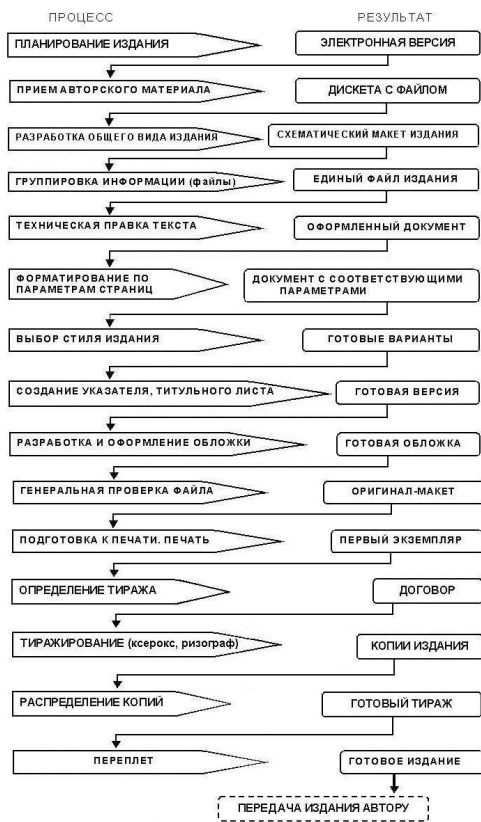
ПРОЦЕСС

РЕЗУЛЬТАТ

ПЛАНИРОВАНИЕ ИЗДАНИЯ

ЭЛЕКТРОННАЯ ВЕРСИЯ

ПРИЕМ АВТОРСКОГО МАТЕРИАЛА

ДИСКЕТА С ФАЙЛОМ

РАЗРАБОТКА ОБЩЕГО ВИДА ИЗДАНИЯ

СХЕМАТИЧЕСКИЙ МАКЕТ ИЗДАНИЯ

ГРУППИРОВКА ИНФОРМАЦИИ (файлы)

ЕДИНЫЙ ФАЙЛ ИЗДАНИЯ

ТЕХНИЧЕСКАЯ ПРАВКА ТЕКСТА

ОФОРМЛЕННЫЙ ДОКУМЕНТ

ФОРМАТИРОВАНИЕ ПО ПАРАМЕТРАМ СТРАНИЦ

ДОКУМЕНТ С СООТВЕТСТВУЮЩИМИ ПАРАМЕТРАМИ

ВЫБОР СТИЛЯ ИЗДАНИЯ

ГОТОВЫЕ ВАРИАНТЫ

СОЗДАНИЕ УКАЗАТЕЛЯ, ТИТУЛЬНОГО ЛИСТА

ГОТОВАЯ ВЕРСИЯ

РАЗРАБОТКА И ОФОРМЛЕНИЕ ОБЛОЖКИ

ГОТОВАЯ ОБЛОЖКА

ГЕНЕРАЛЬНАЯ ПРОВЕРКА ФАЙЛА

ОРИГИНАЛ-МАКЕТ

ПОДГОТОВКА К ПЕЧАТИ. ПЕЧАТЬ

ПЕРВЫЙ ЭКЗЕМПЛЯР

ОПРЕДЕЛЕНИЕ ТИРАЖА

ДОГОВОР

ТИРАЖИРОВАНИЕ (ксерокс, ризограф)

КОПИИ ИЗДАНИЯ

РАСПРЕДЕЛЕНИЕ КОПИЙ

ГОТОВЫЙ ТИРАЖ

ПЕРЕПЛЕТ

ГОТОВОЕ ИЗДАНИЕ

ПЕРЕДАЧА ИЗДАНИЯ АВТОРУ